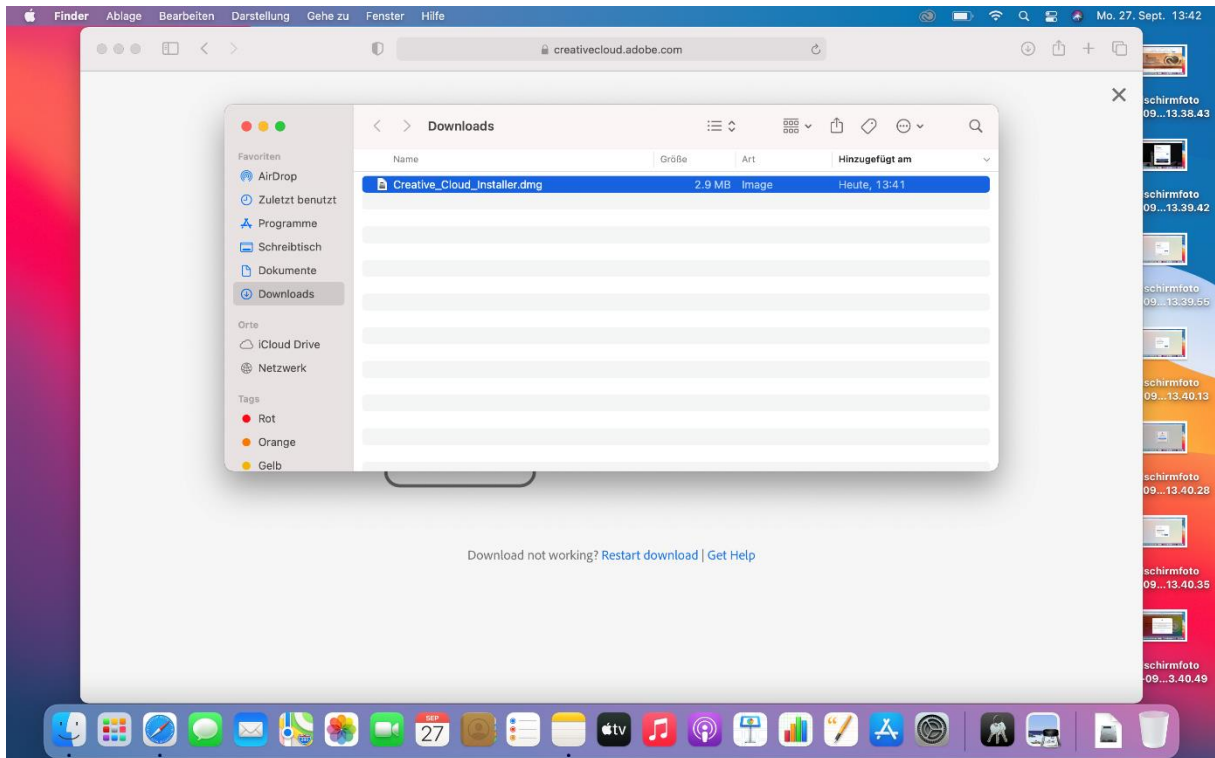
Finder Ablage Bearbeiten Darstellung Gehe zu Fenster Hilfe

Mo. 27. Sept. 13:42

creativecloud.adobe.com

Downloads

Favoriten
AirDrop
Zuletzt benutzt
Programme
Schreibtisch
Dokumente
Downloads

Orte
iCloud Drive
Netzwerk

Tags
Rot
Orange
Gelb

| Name | Größe | Art | Hinzugefügt am |
|---|---|---|---|
| Creative_Cloud_Installer.dmg | 2.9 MB | Image | Heute, 13:41 |

Download not working? Restart download | Get Help

schirmfoto 09...13.38.43
schirmfoto 09...13.39.42
schirmfoto 09...13.39.55
schirmfoto 09...13.40.13
schirmfoto 09...13.40.28
schirmfoto 09...13.40.35
schirmfoto 09...3.40.49

SEP 27
tv